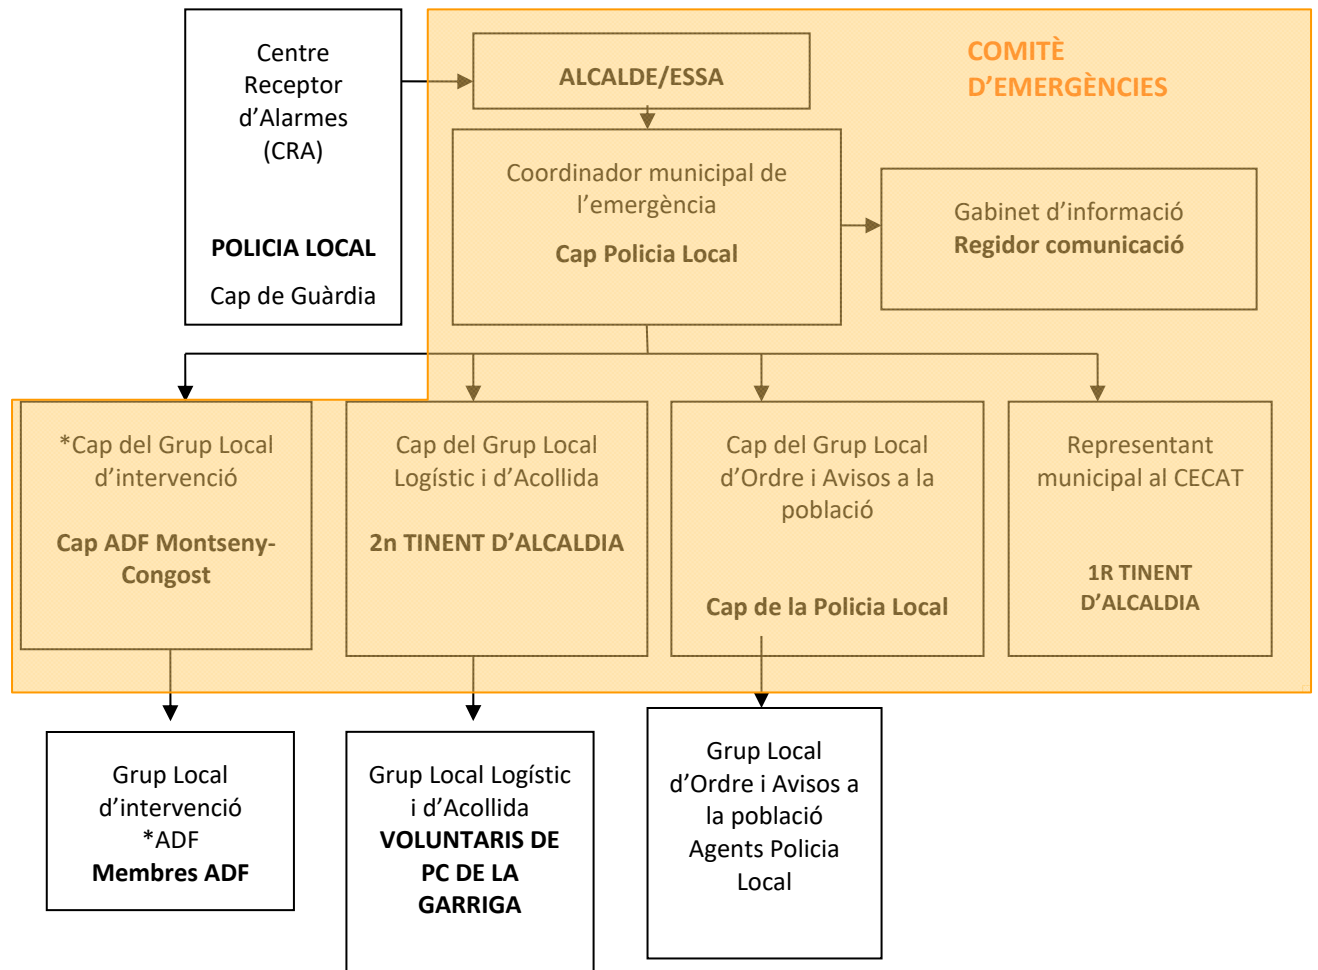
Centre Receptor d'Alarmes (CRA)

POLICIA LOCAL

Cap de Guàrdia

ALCALDE/ESSA

COMITÈ D'EMERGÈNCIES

Coordinador municipal de l'emergència

Cap Policia Local

Gabinet d'informació
Regidor comunicació

*Cap del Grup Local d'intervenció

Cap ADF Montseny-Congost

Cap del Grup Local Logístic i d'Acollida

2n TINENT D'ALCALDIA

Cap del Grup Local d'Ordre i Avisos a la població

Cap de la Policia Local

Representant municipal al CECAT

1R TINENT D'ALCALDIA

Grup Local d'intervenció
*ADF
Membres ADF

Grup Local Logístic i d'Acollida
VOLUNTARIS DE PC DE LA GARRIGA

Grup Local d'Ordre i Avisos a la població
Agents Policia Local